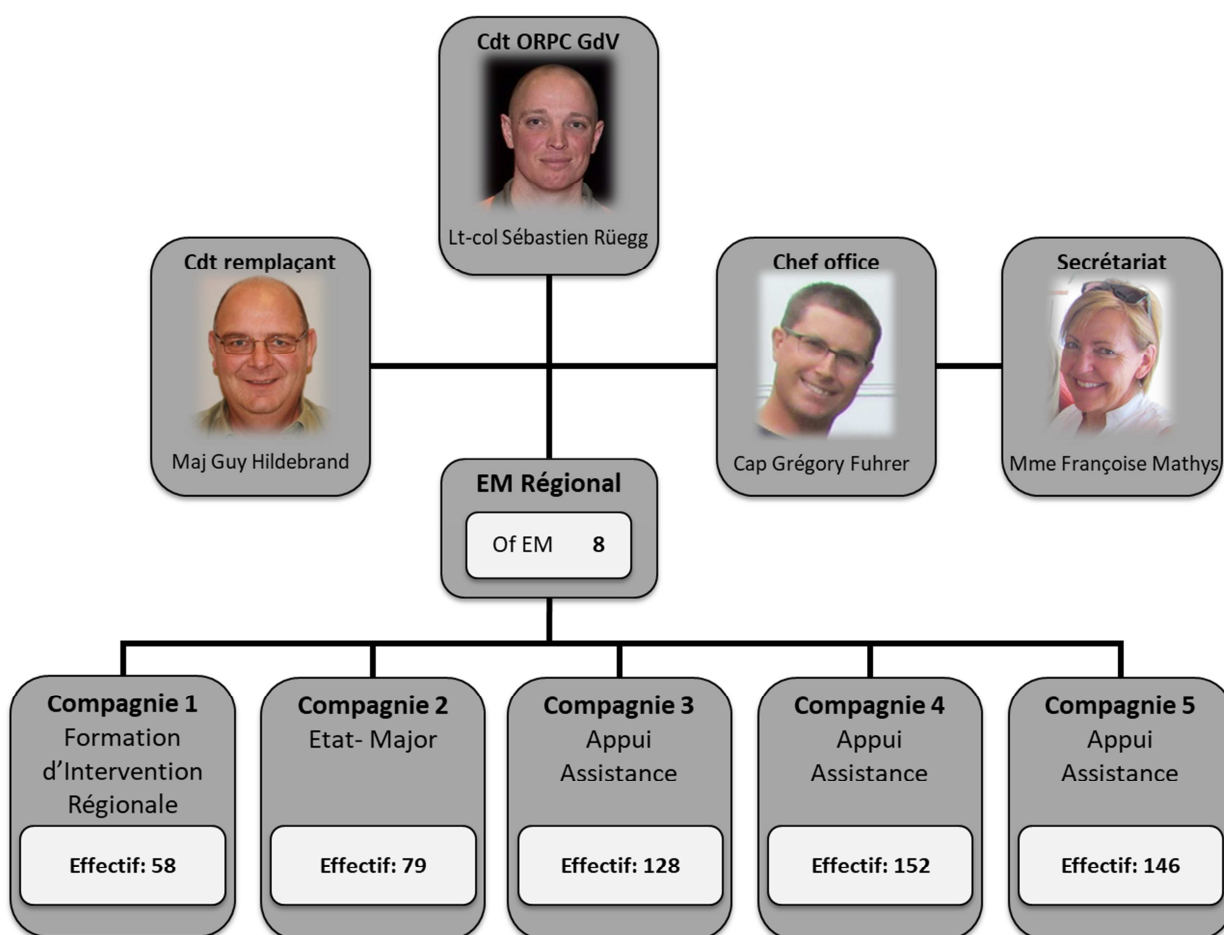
Cdt ORPC GdV

Lt-col Sébastien Rüegg

Cdt remplaçant

Maj Guy Hildebrand

Chef office

Cap Grégory Fuhrer

Secrétariat

Mme Françoise Mathys

EM Régional

Of EM 8

Compagnie 1
Formation d'Intervention Régionale

Effectif: 58

Compagnie 2
Etat- Major

Effectif: 79

Compagnie 3
Appui Assistance

Effectif: 128

Compagnie 4
Appui Assistance

Effectif: 152

Compagnie 5
Appui Assistance

Effectif: 146